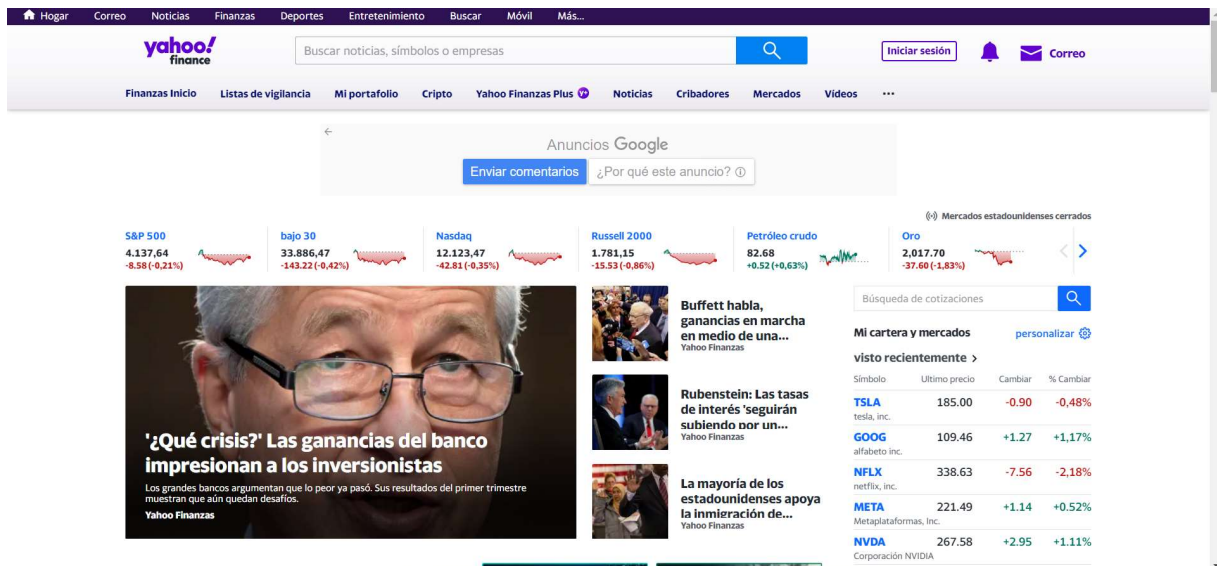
Hogar Correo Noticias Finanzas Deportes Entretenimiento Buscar Móvil Más...

yahoo! finance

Buscar noticias, símbolos o empresas

Iniciar sesión

Correo

Finanzas Inicio Listas de vigilancia Mi portafolio Cripto Yahoo Finanzas Plus Noticias Cribadores Mercados Videos ···

Anuncios Google

Enviar comentarios ¿Por qué este anuncio?

Mercados estadounidenses cerrados

| S&P 500 | bajo 30 | Nasdaq | Russell 2000 | Petróleo crudo | Oro |
|---|---|---|---|---|---|
| 4.137,64 | 33.886,47 | 12.123,47 | 1.781,15 | 82.68 | 2.017.70 |
| -8.58 (-0,21%) | -143.22 (-0,42%) | -42.81 (-0,35%) | -15.53 (-0,86%) | +0.52 (+0,63%) | -37.60 (-1,83%) |

'¿Qué crisis?' Las ganancias del banco impresionan a los inversionistas

Los grandes bancos argumentan que lo peor ya pasó. Sus resultados del primer trimestre muestran que aún quedan desafíos.

Yahoo Finanzas

Buffett habla, ganancias en marcha en medio de una...
Yahoo Finanzas

Rubenstein: Las tasas de interés 'seguirán subiendo por un...
Yahoo Finanzas

La mayoría de los estadounidenses apoya la inmigración de...
Yahoo Finanzas

Búsqueda de cotizaciones

Mi cartera y mercados personalizar

visto recientemente >

| Símbolo | Ultimo precio | Cambiar | % Cambiar |
|---|---|---|---|
| TSLA tesla, inc. | 185.00 | -0.90 | -0,48% |
| GOOG alfabeto inc. | 109.46 | +1.27 | +1,17% |
| NFLX netflix, inc. | 338.63 | -7.56 | -2,18% |
| META Metaplataformas, Inc. | 221.49 | +1.14 | +0.52% |
| NVDA Corporación NVIDIA | 267.58 | +2.95 | +1.11% |